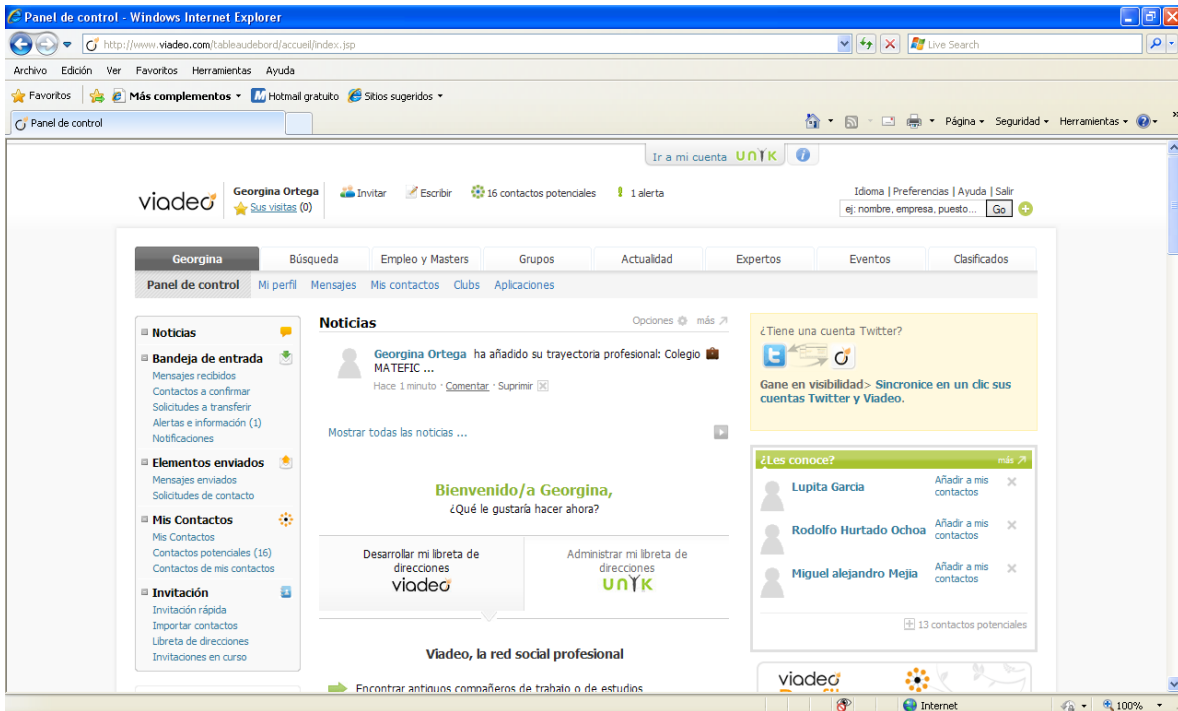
Panel de control - Windows Internet Explorer

http://www.viadeo.com/tableaudebord/accueil/index.jsp

Live Search

Archivo Edición Ver Favoritos Herramientas Ayuda

Favoritos Más complementos Hotmail gratuito Sitios sugeridos

Panel de control

Página Seguridad Herramientas

Ir a mi cuenta UNYK

viadeo Georgina Ortega Sus visitas (0) Invitar Escribir 16 contactos potenciales 1 alerta

Idioma | Preferencias | Ayuda | Salir

ej: nombre, empresa, puesto... Go

| Georgina | Búsqueda | Empleo y Masters | Grupos | Actualidad | Expertos | Eventos | Clasificados |
|---|---|---|---|---|---|---|---|

Panel de control Mi perfil Mensajes Mis contactos Clubs Aplicaciones

Noticias

Bandeja de entrada
Mensajes recibidos
Contactos a confirmar
Solicitudes a transferir
Alertas e información (1)
Notificaciones

Elementos enviados
Mensajes enviados
Solicitudes de contacto

Mis Contactos
Mis Contactos
Contactos potenciales (16)
Contactos de mis contactos

Invitación
Invitación rápida
Importar contactos
Libreta de direcciones
Invitaciones en curso

Noticias Opciones más

Georgina Ortega ha añadido su trayectoria profesional: Colegio MATEFIC ...
Hace 1 minuto · Comentar · Suprimir

Mostrar todas las noticias ...

Bienvenido/a Georgina,
¿Qué le gustaría hacer ahora?

Desarrollar mi libreta de direcciones viadeo

Administrar mi libreta de direcciones UNYK

Viadeo, la red social profesional

Encontrar antiguos compañeros de trabajo o de estudios

¿Tiene una cuenta Twitter?

Gane en visibilidad> Sincronice en un clic sus cuentas Twitter y Viadeo.

¿Les conoce? más

Lupita Garcia Añadir a mis contactos

Rodolfo Hurtado Ochoa Añadir a mis contactos

Miguel alejandro Mejia Añadir a mis contactos

13 contactos potenciales

viadeo

Internet 100%